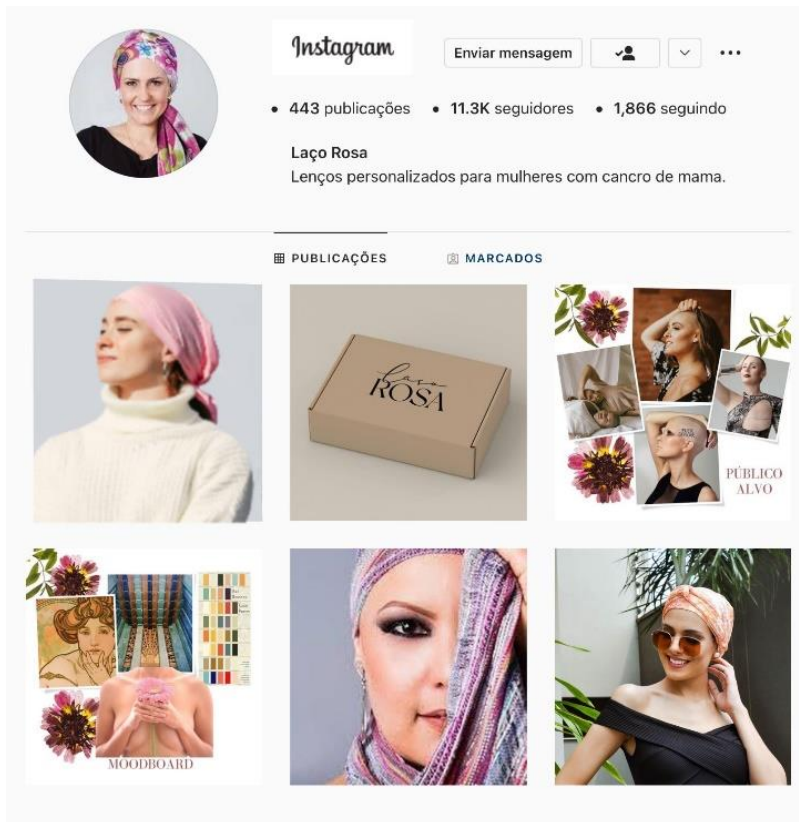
Instagram

Enviar mensagem

• 443 publicações • 11.3K seguidores • 1,866 seguindo

Laço Rosa
Lenços personalizados para mulheres com cancro de mama.

PUBLICAÇÕES MARCADOS

laço ROSA

PÚBLICO ALVO

MOODBOARD